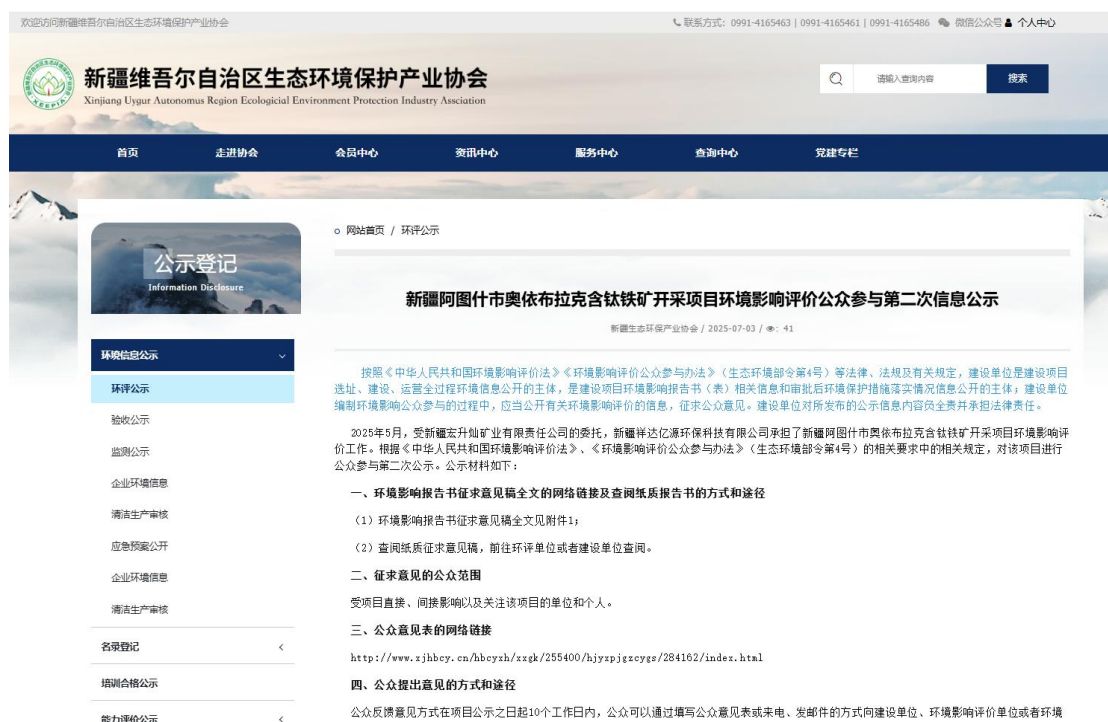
欢迎访问新疆维吾尔自治区生态环境保护产业协会

联系方式：0991-4165463 | 0991-4165461 | 0991-4165486 微信公众号 个人中心

新疆维吾尔自治区生态环境保护产业协会
Xinjiang Uygur Autonomus Region Ecological Environment Protection Industry Association

请输入查询内容 搜索

首页 走进协会 会员中心 资讯中心 服务中心 查询中心 党建专栏

公示登记
Information Disclosure

环境信息公示
环评公示
验收公示
监测公示
企业环境信息
清洁生产审核
应急预案公开
企业环境信息
清洁生产审核
名录登记
培训合格公示
能力评价公示

网站首页 / 环评公示

新疆阿图什市奥依布拉克含钛铁矿开采项目环境影响评价公众参与第二次信息公示

新疆生态环保产业协会 / 2025-07-03 / 41

按照《中华人民共和国环境影响评价法》《环境影响评价公众参与办法》（生态环境部令第4号）等法律、法规及有关规定，建设单位是建设项目选址、建设、运营全过程环境信息公开的主体，是建设项目环境影响报告书（表）相关信息和审批后环境保护措施落实情况信息公开的主体；建设单位编制环境影响公众参与的过程中，应当公开有关环境影响评价的信息，征求公众意见。建设单位对所发布的公示信息内容负全责并承担法律责任。

2025年5月，受新疆宏升灿矿业有限责任公司的委托，新疆祥达亿源环保科技有限公司承担了新疆阿图什市奥依布拉克含钛铁矿开采项目环境影响评价工作。根据《中华人民共和国环境影响评价法》、《环境影响评价公众参与办法》（生态环境部令第4号）的相关要求中的相关规定，对该项目进行公众参与第二次公示。公示材料如下：

一、环境影响报告书征求意见稿全文的网络链接及查阅纸质报告书的方式和途径

（1）环境影响报告书征求意见稿全文见附件1；

（2）查阅纸质征求意见稿，前往环评单位或者建设单位查阅。

二、征求意见的公众范围

受项目直接、间接影响以及关注该项目的单位和个人。

三、公众意见表的网络链接

http://www.xjhbcy.cn/hbcyzh/xxgk/255400/hjyxpjgzcygs/284162/index.html

四、公众提出意见的方式和途径

公众反馈意见方式在项目公示之日起10个工作日内，公众可以通过填写公众意见表或来电、发邮件的方式向建设单位、环境影响评价单位或者环境